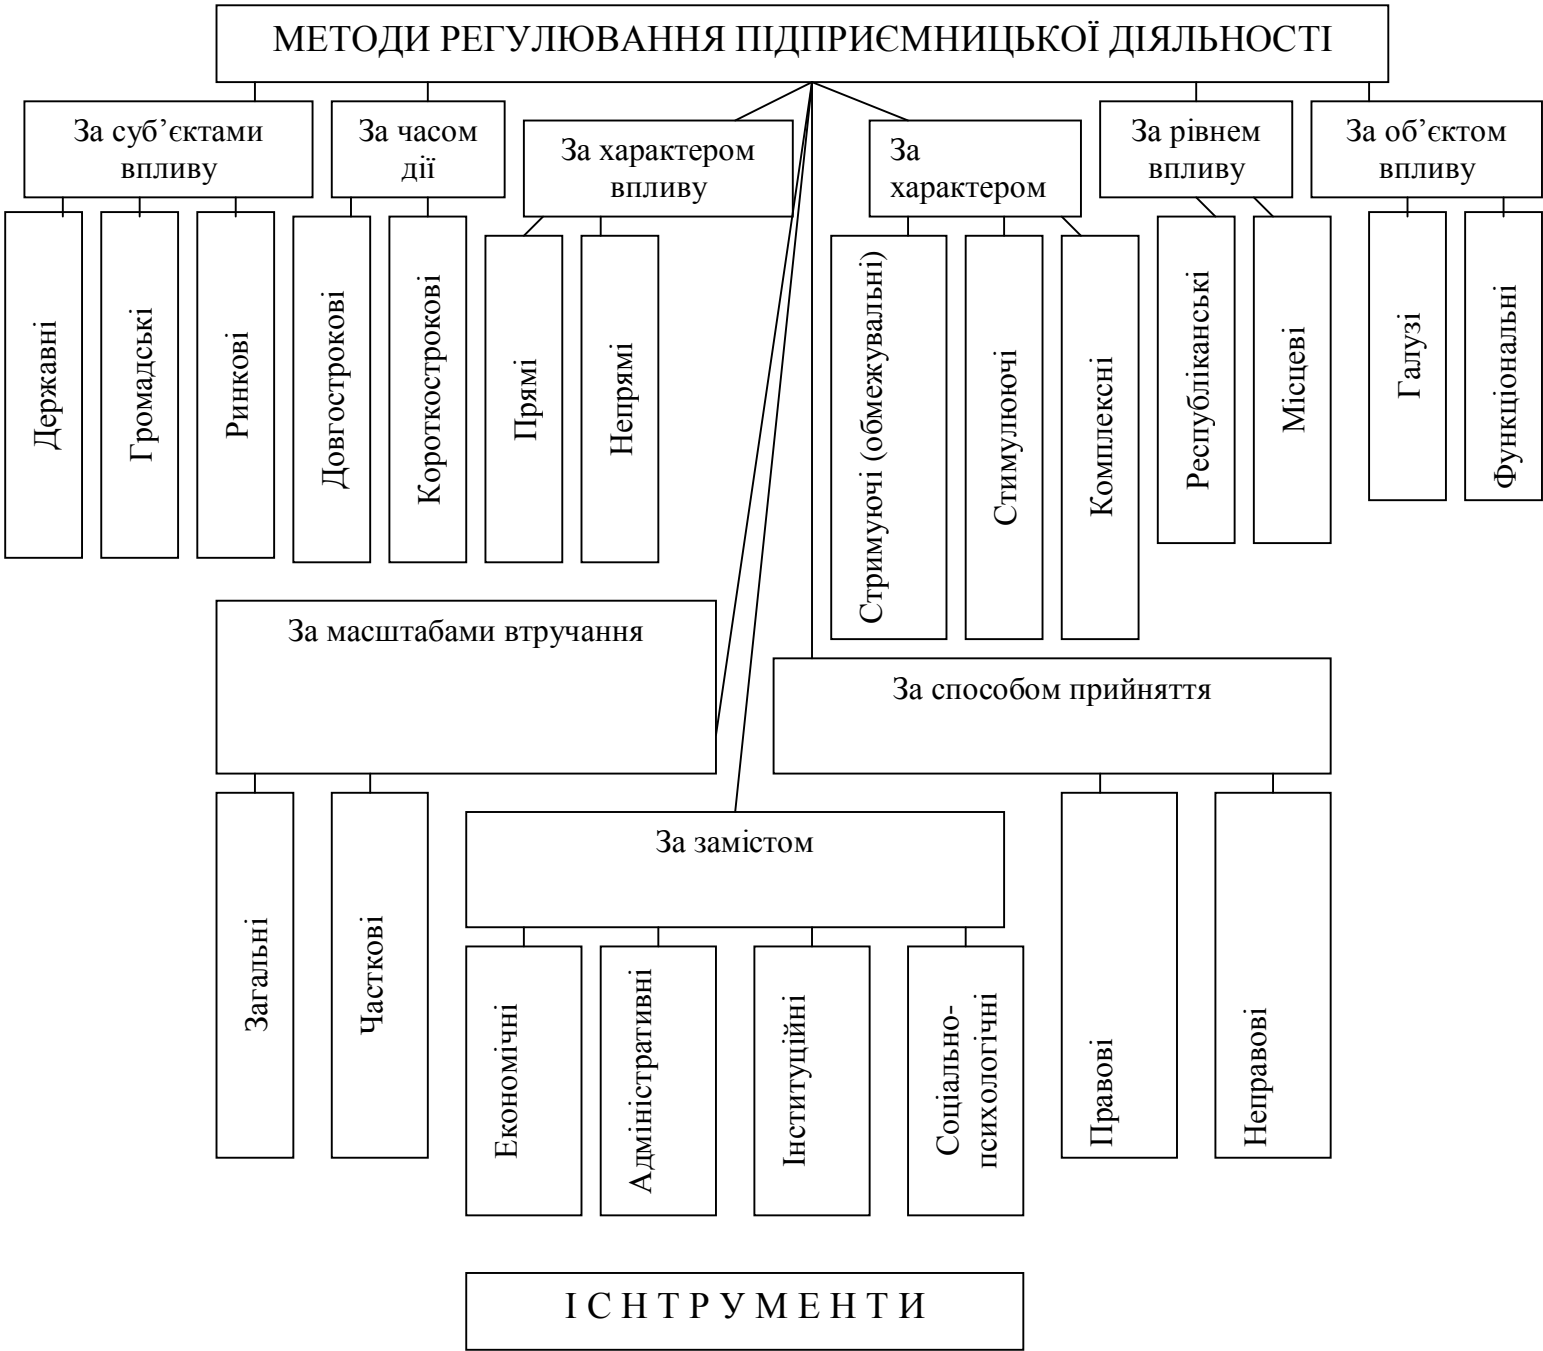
МЕТОДИ РЕГУЛЮВАННЯ ПІДПРИЄМНИЦЬКОЇ ДІЯЛЬНОСТІ

За суб'єктами впливу
Державні
Громадські
Ринкові

За часом дії
Довгострокові
Короткострокові

За характером впливу
Прямі
Непрямі

За характером
Стримуючі (обмежувальні)
Стимулюючі
Комплексні

За рівнем впливу
Республіканські
Місцеві

За об'єктом впливу
Галузі
Функціональні

За масштабами втручання
Загальні
Часткові

За змістом
Економічні
Адміністративні
Інституційні
Соціально-психологічні

За способом прийняття
Правові
Неправові

І С Н Т Р У М Е Н Т И